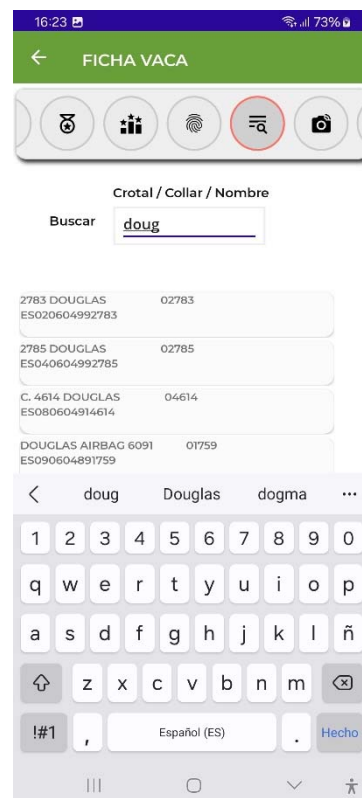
16:23
73%

FICHA VACA

Crotal / Collar / Nombre

Buscar doug

2783 DOUGLAS 02783
ES020604992783

2785 DOUGLAS 02785
ES040604992785

C. 4614 DOUGLAS 04614
ES080604914614

DOUGLAS AIRBAG 6091 01759
ES090604891759

doug Douglas dogma ...

1 2 3 4 5 6 7 8 9 0

q w e r t y u i o p

a s d f g h j k l ñ

z x c v b n m

!#1 , Español (ES) . Hecho